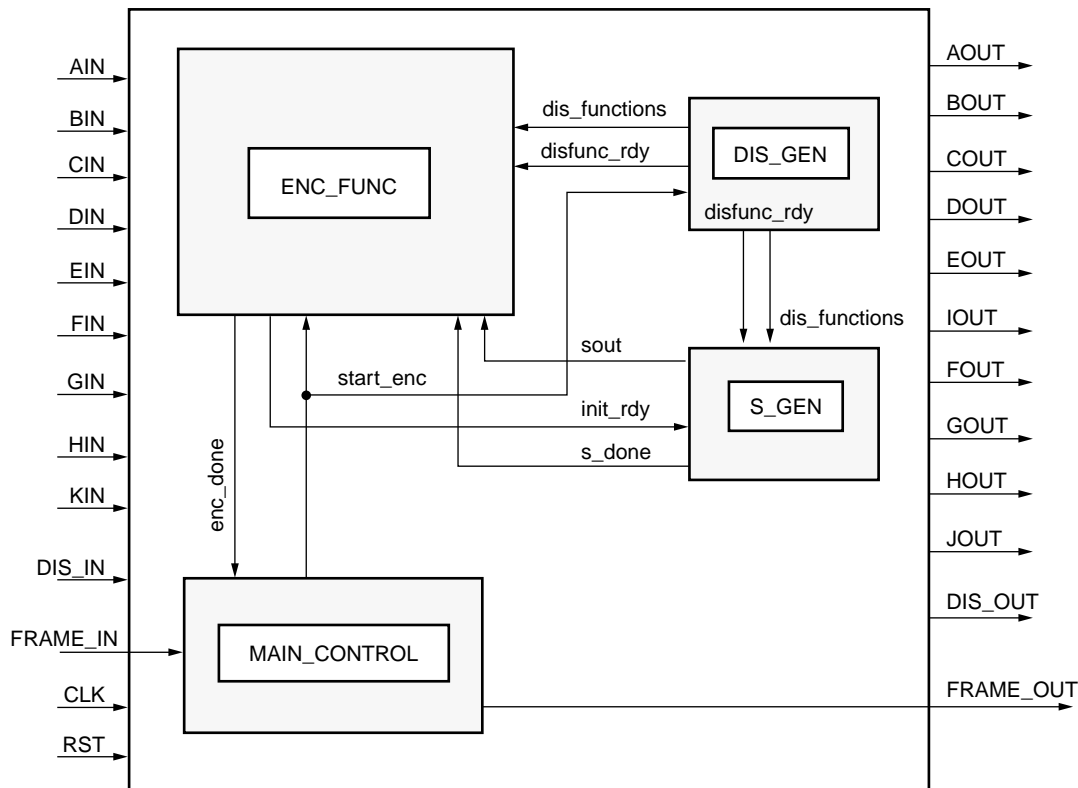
AIN
BIN
CIN
DIN
EIN
FIN
GIN
HIN
KIN
DIS_IN
FRAME_IN
CLK
RST

ENC_FUNC

dis_functions
disfunc_rdy
DIS_GEN
disfunc_rdy
dis_functions

sout
start_enc
init_rdy
s_done
S_GEN

enc_done

MAIN_CONTROL

AOUT
BOUT
COUT
DOUT
EOUT
IOUT
FOUT
GOUT
HOUT
JOUT
DIS_OUT
FRAME_OUT